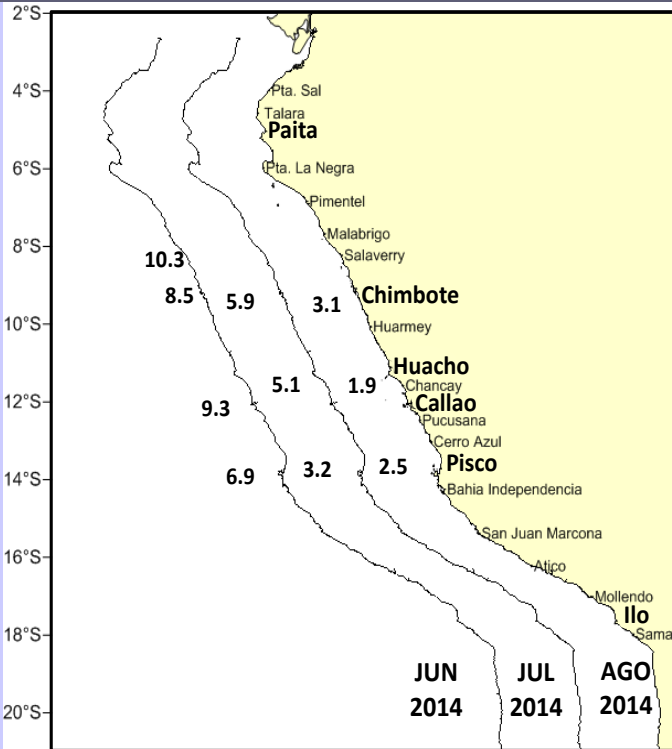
2°S
4°S
6°S
8°S
10°S
12°S
14°S
16°S
18°S
20°S

Pta. Sal
Talara
Paita
Pta. La Negra
Pimentel
Malabrigo
Salaverry
Chimbote
Huarmey
Huacho
Chancay
Callao
Pucusana
Cerro Azul
Pisco
Bahia Independencia
San Juan Marcona
Atico
Mollendo
Ilo
Sama

10.3
8.5
5.9
3.1
5.1
1.9
9.3
6.9
3.2
2.5

JUN 2014
JUL 2014
AGO 2014